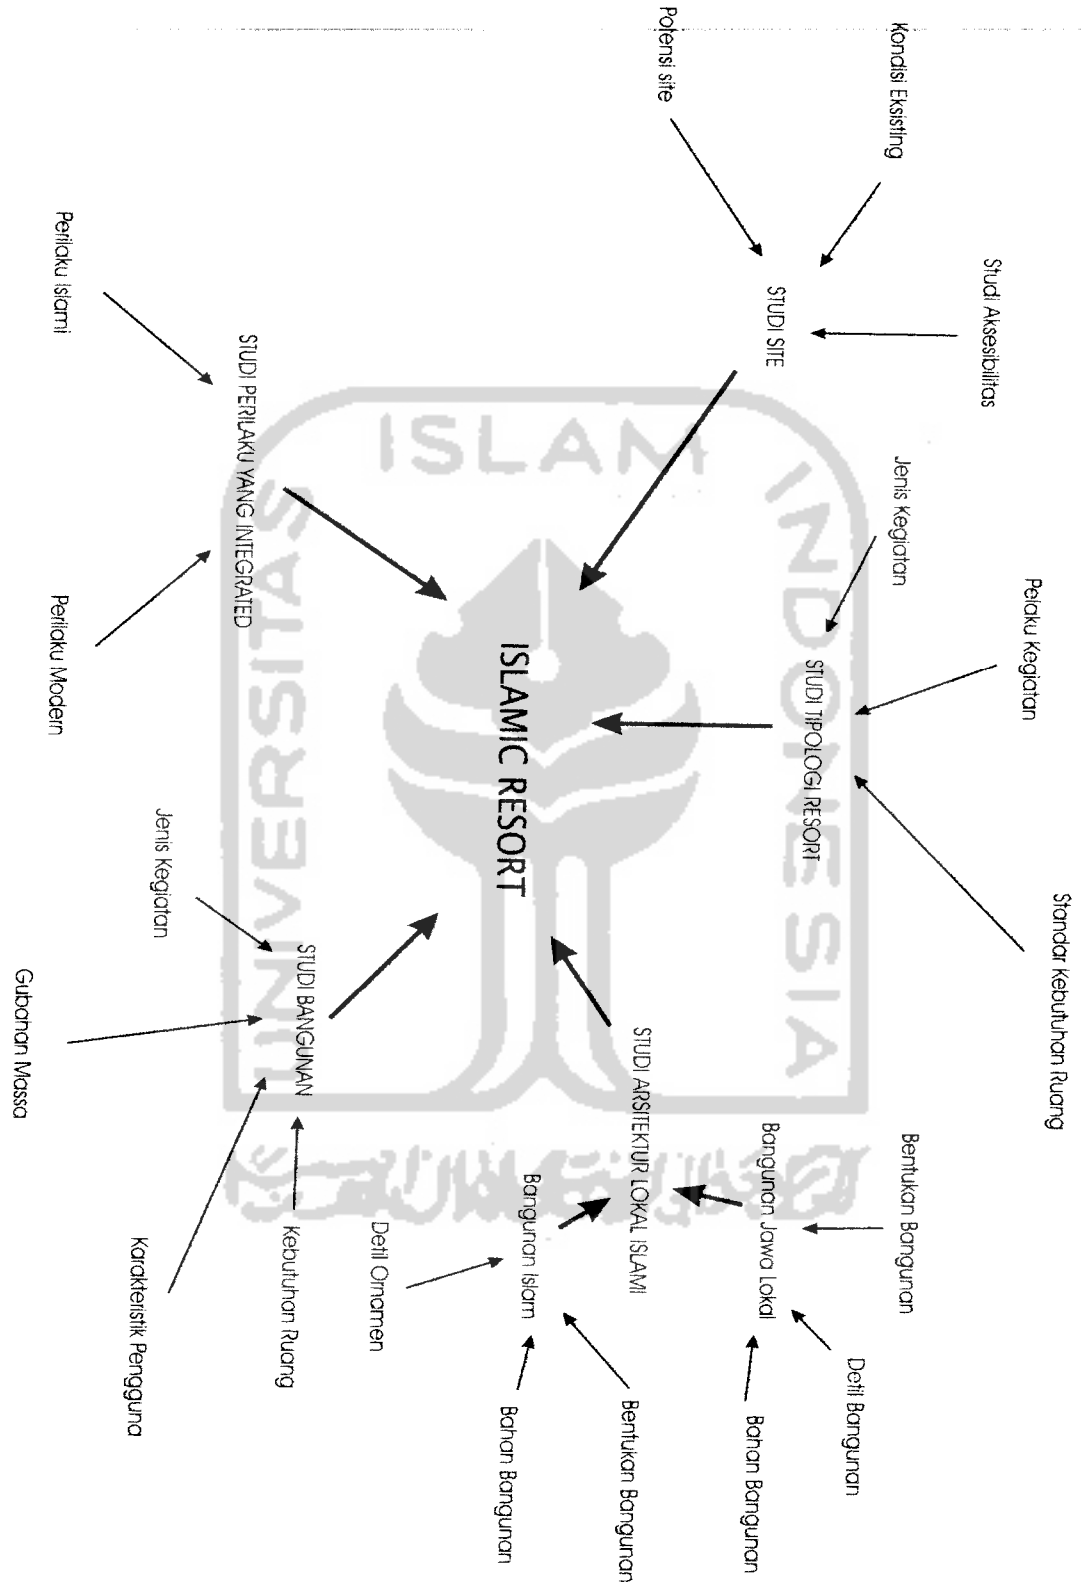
Kondisi Eksisting

Potensi site

Studi Aksesibilitas

STUDI SITE

Perilaku Islami

STUDI PERILAKU YANG INTEGRATED

Perilaku Modern

Jenis Kegiatan

Pelaku Kegiatan

STUDI TIPOLOGI RESORT

Standar Kebutuhan Ruang

ISLAMIC RESORT

Jenis Kegiatan

STUDI BANGUNAN

Gubahan Massa

Karakteristik Pengguna

Kebutuhan Ruang

STUDI ARSITEKTUR LOKAL ISLAMI

Bentukan Bangunan

Bangunan Jawa Lokal

Detil Bangunan

Bahan Bangunan

Bangunan Islam

Detil Ornamen

Bentukan Bangunan

Bahan Bangunan

ISLAM

UNIVERSITAS

INDONESIA